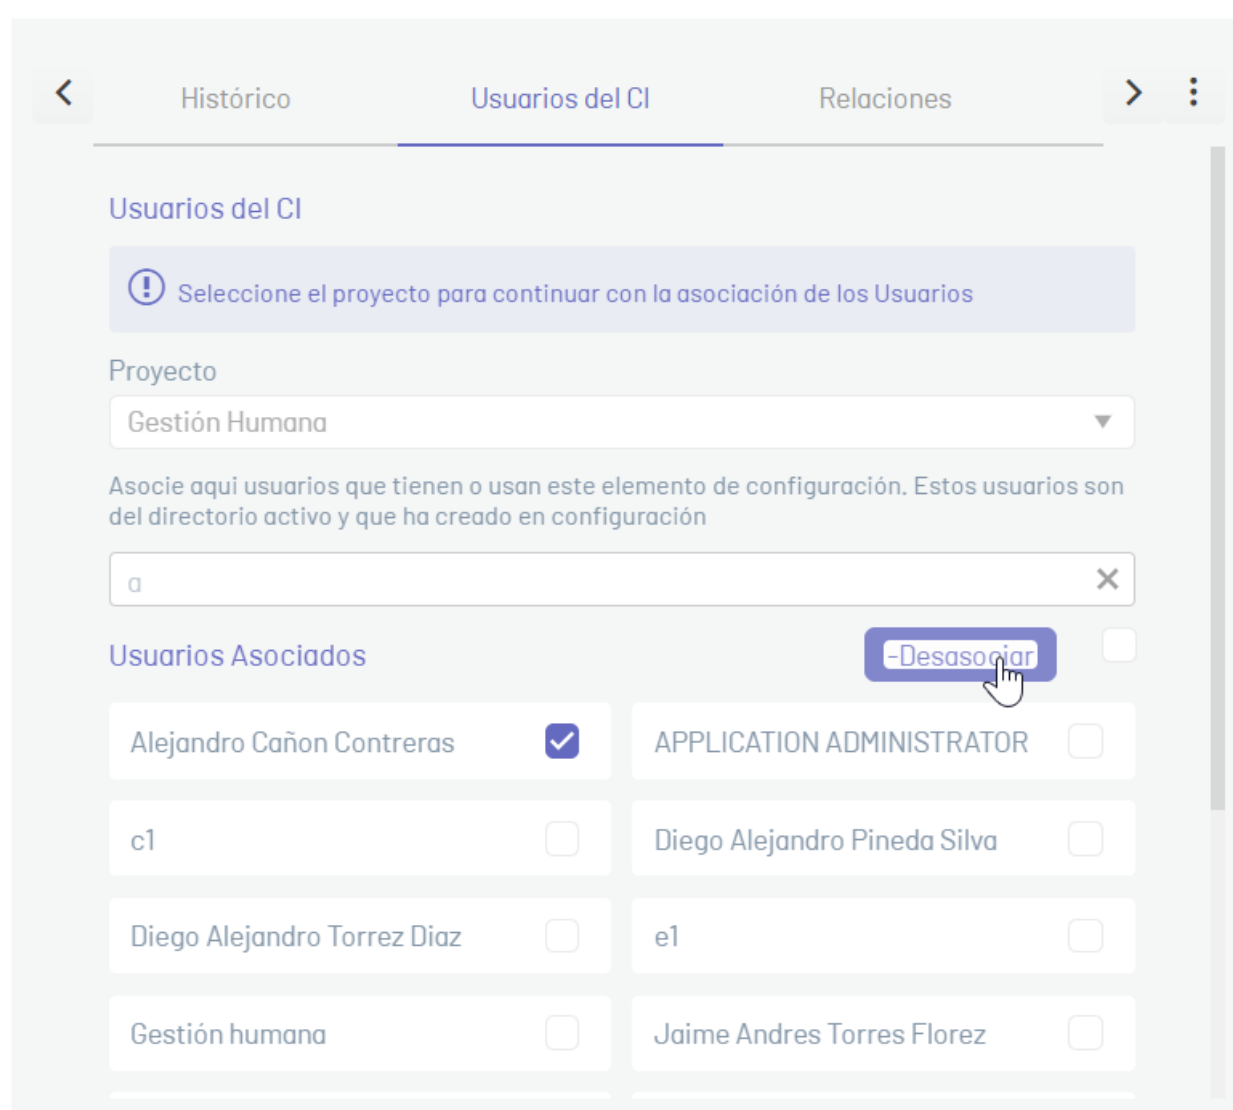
Histórico

Usuarios del CI

Relaciones

Usuarios del CI

Seleccione el proyecto para continuar con la asociación de los Usuarios

Proyecto

Gestión Humana

Asocie aqui usuarios que tienen o usan este elemento de configuración. Estos usuarios son del directorio activo y que ha creado en configuración

a

Usuarios Asociados

-Desasociar

Alejandro Cañon Contreras

APPLICATION ADMINISTRATOR

c1

Diego Alejandro Pineda Silva

Diego Alejandro Torrez Diaz

e1

Gestión humana

Jaime Andres Torres Florez